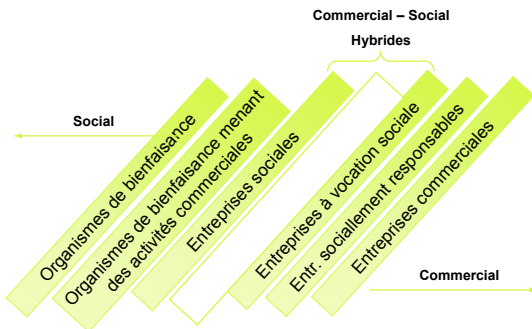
Commercial – Social

Hybrides

Social

Organismes de bienfaisance

Organismes de bienfaisance menant des activités commerciales

Entreprises sociales

Entreprises à vocation sociale

Entr. socialement responsables

Entreprises commerciales

Commercial